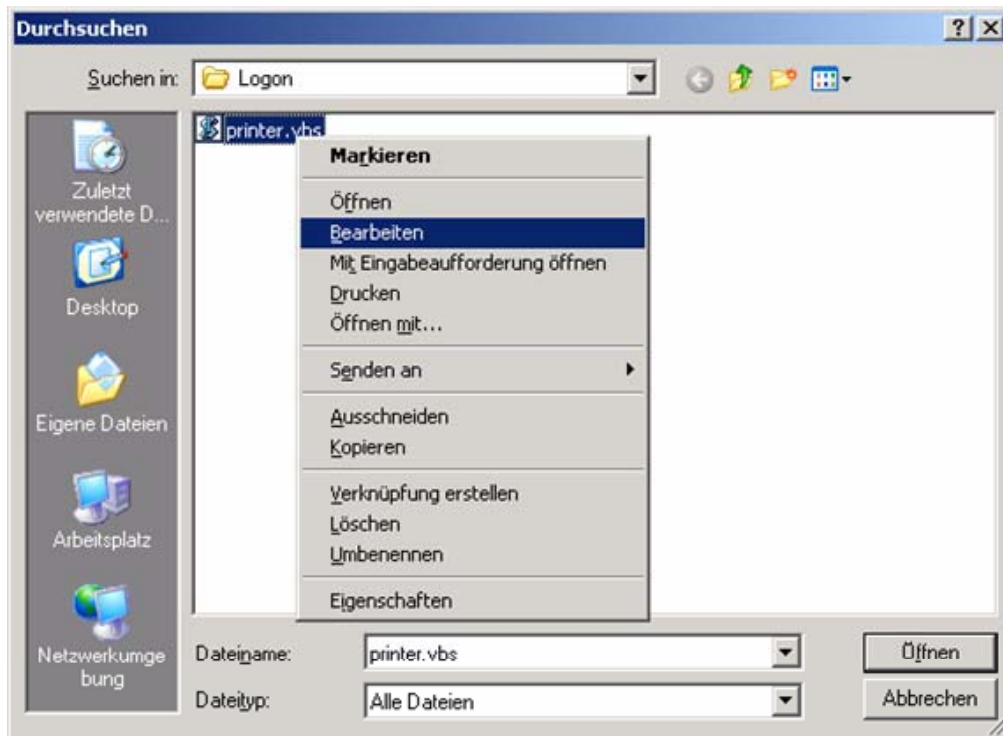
Durchsuchen
?
X
Suchen in: Logon
printer.vbs
Zuletzt verwendete D...
Desktop
Eigene Dateien
Arbeitsplatz
Netzwerkumgebung
Markieren
Öffnen
Bearbeiten
Mit Eingabeaufforderung öffnen
Drucken
Öffnen mit...
Senden an
Ausschneiden
Kopieren
Verknüpfung erstellen
Löschen
Umbenennen
Eigenschaften
Dateiname: printer.vbs
Dateityp: Alle Dateien
Öffnen
Abbrechen